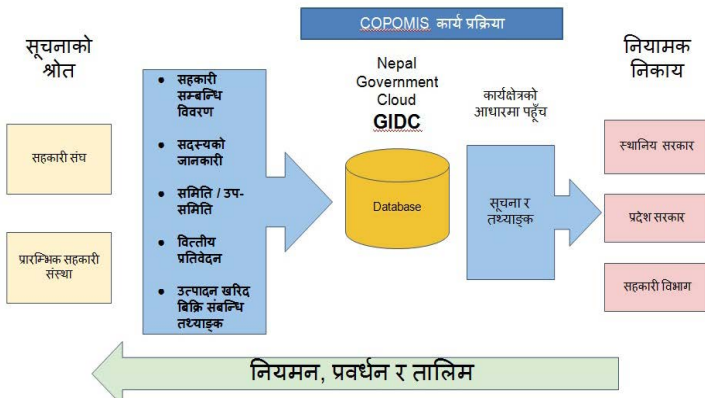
COPOMIS कार्य प्रक्रिया

सूचनाको श्रोत

सहकारी संघ

प्रारम्भिक सहकारी संस्था

- सहकारी सम्बन्धि विवरण
- सदस्यको जानकारी
- समिति / उप-समिति
- वित्तीय प्रतिवेदन
- उत्पादन खरिद बिक्रि संबन्धि तथ्याङ्क

Nepal Government Cloud
GIDC

Database

कार्यक्षेत्रको आधारमा पहूँच

सूचना र तथ्याङ्क

नियामक निकाय

स्थानिय सरकार

प्रदेश सरकार

सहकारी विभाग

नियमन, प्रवर्धन र तालिम